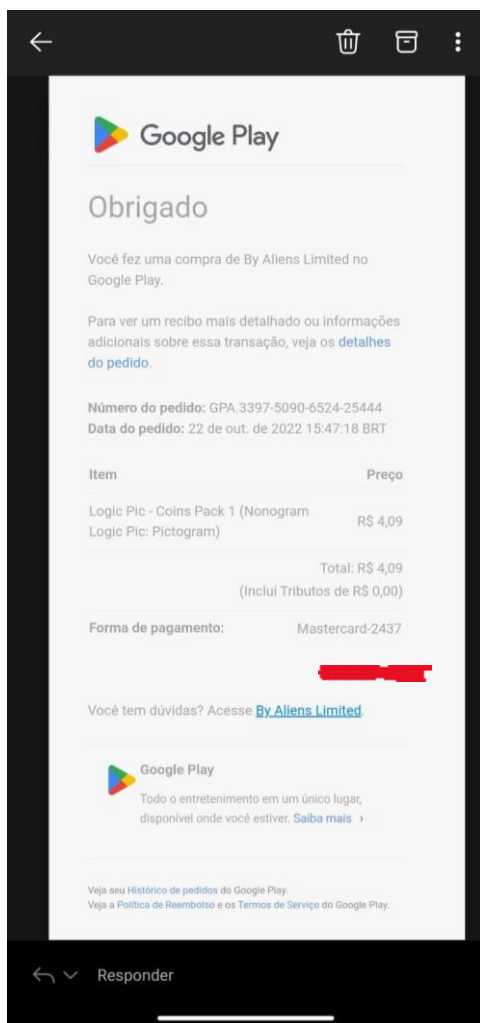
Google Play

Obrigado

Você fez uma compra de By Aliens Limited no Google Play.

Para ver um recibo mais detalhado ou informações adicionais sobre essa transação, veja os detalhes do pedido.

Número do pedido: GPA.3397-5090-6524-25444
Data do pedido: 22 de out. de 2022 15:47:18 BRT

| Item | Preço |
|---|---|
| Logic Pic - Coins Pack 1 (Nonogram Logic Pic: Pictogram) | R$ 4,09 |
| | Total: R$ 4,09 (Inclui Tributos de R$ 0,00) |
| Forma de pagamento: | Mastercard-2437 |

Você tem dúvidas? Acesse By Aliens Limited.

Google Play
Todo o entretenimento em um único lugar, disponível onde você estiver. Saiba mais ›

Veja seu Histórico de pedidos do Google Play.
Veja a Política de Reembolso e os Termos de Serviço do Google Play.

Responder